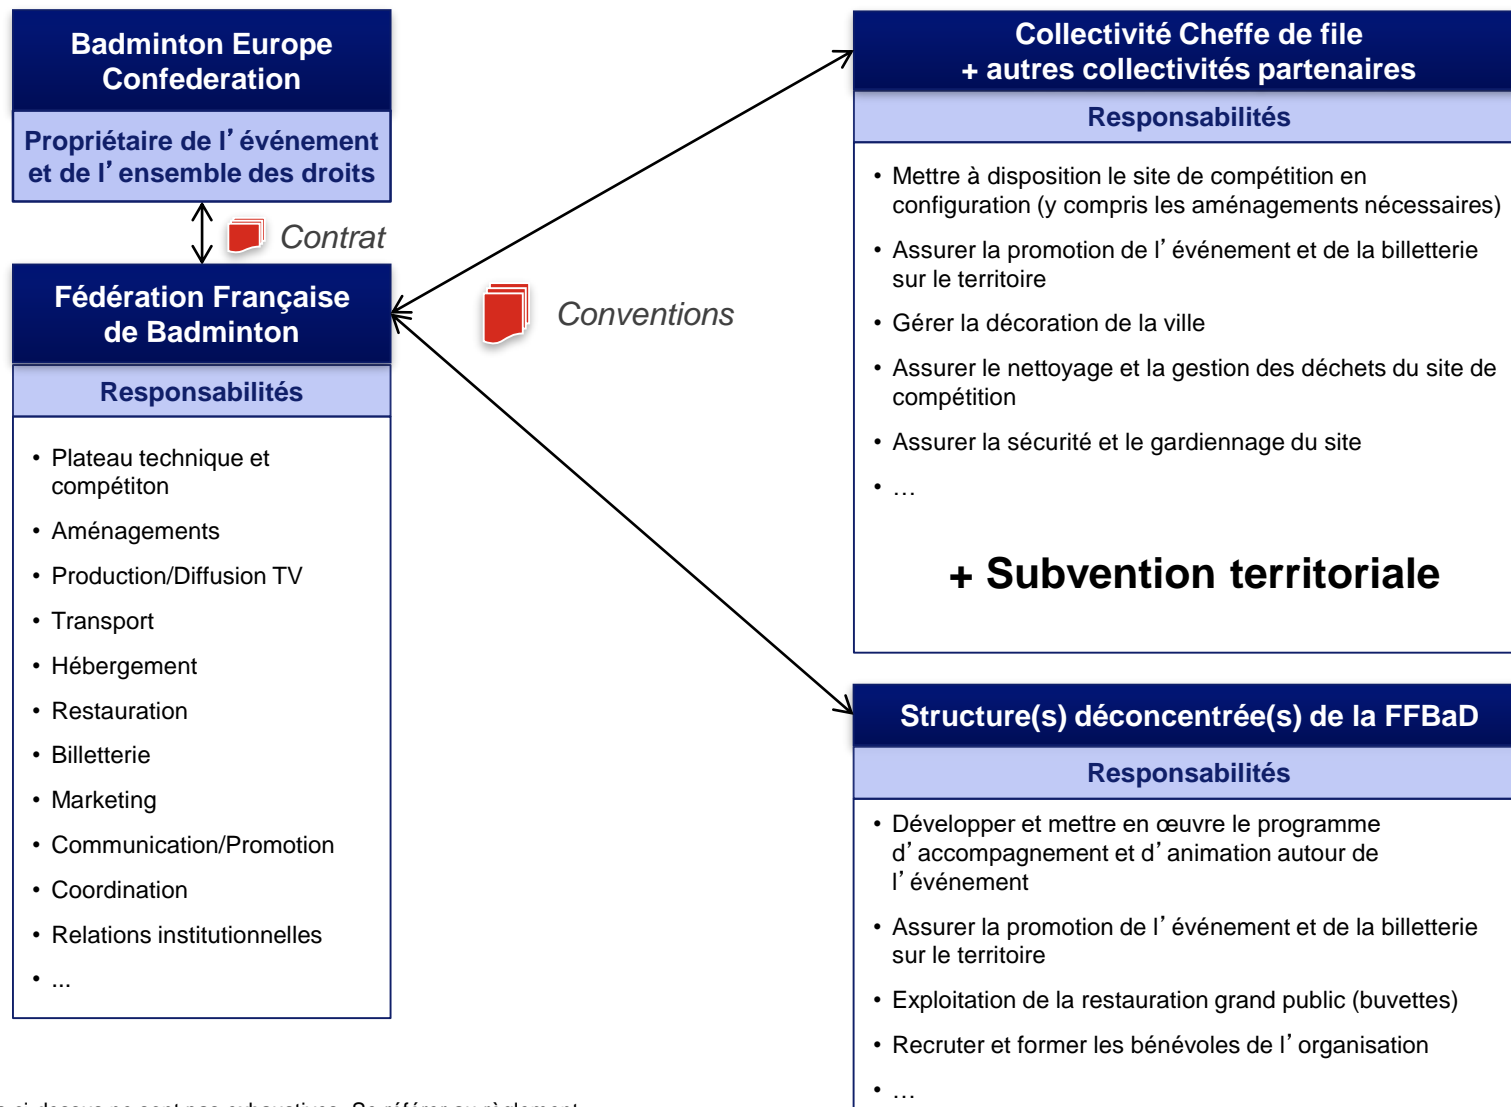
Badminton Europe Confederation

Propriétaire de l’événement et de l’ensemble des droits

Contrat

Fédération Française de Badminton

Responsabilités

- Plateau technique et compétiton
- Aménagements
- Production/Diffusion TV
- Transport
- Hébergement
- Restauration
- Billetterie
- Marketing
- Communication/Promotion
- Coordination
- Relations institutionnelles
- ...

Conventions

Collectivité Cheffe de file
+ autres collectivités partenaires

Responsabilités

- Mettre à disposition le site de compétition en configuration (y compris les aménagements nécessaires)
- Assurer la promotion de l’événement et de la billetterie sur le territoire
- Gérer la décoration de la ville
- Assurer le nettoyage et la gestion des déchets du site de compétition
- Assurer la sécurité et le gardiennage du site
- …

+ Subvention territoriale

Structure(s) déconcentrée(s) de la FFBaD

Responsabilités

- Développer et mettre en œuvre le programme d’accompagnement et d’animation autour de l’événement
- Assurer la promotion de l’événement et de la billetterie sur le territoire
- Exploitation de la restauration grand public (buvettes)
- Recruter et former les bénévoles de l’organisation
- …

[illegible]